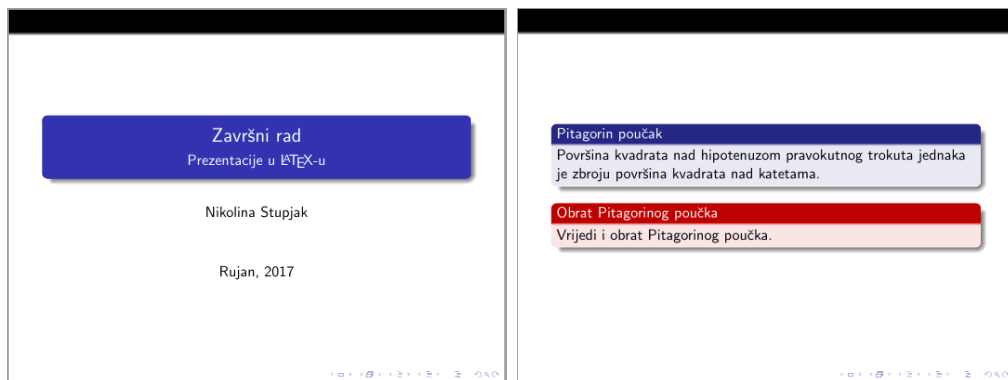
Završni rad

Prezentacije u LaTeX-u

Nikolina Stupjak

Rujan, 2017

Pitagorin poučak

Površina kvadrata nad hipotenuzom pravokutnog trokuta jednaka je zbroju površina kvadrata nad katetama.

Obrat Pitagorinog poučka

Vrijedi i obrat Pitagorinog poučka.